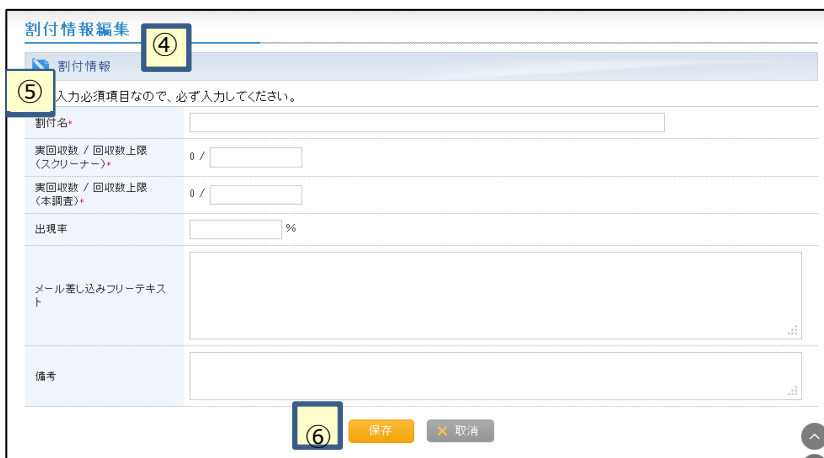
割付情報編集

④

割付情報

⑤

入力必須項目なので、必ず入力してください。

割付名*

実回収数 / 回収数上限 (スクリーナー)*

0 /

実回収数 / 回収数上限 (本調査)*

0 /

出現率

%

メール差し込みフリーテキスト

備考

⑥

保存

× 取消